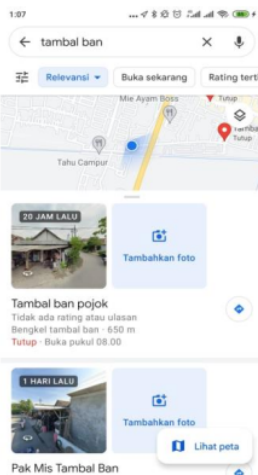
1:07

tambal ban

Relevansi

Buka sekarang

Rating terti

Mie Ayam Boss

Tutup

Tambal Tutup

Tahu Campur

20 JAM LALU

Tambahkan foto

Tambal ban pojok

Tidak ada rating atau ulasan

Bengkel tambal ban · 650 m

Tutup · Buka pukul 08.00

1 HARI LALU

Tambahkan foto

Lihat peta

Pak Mis Tambal Ban